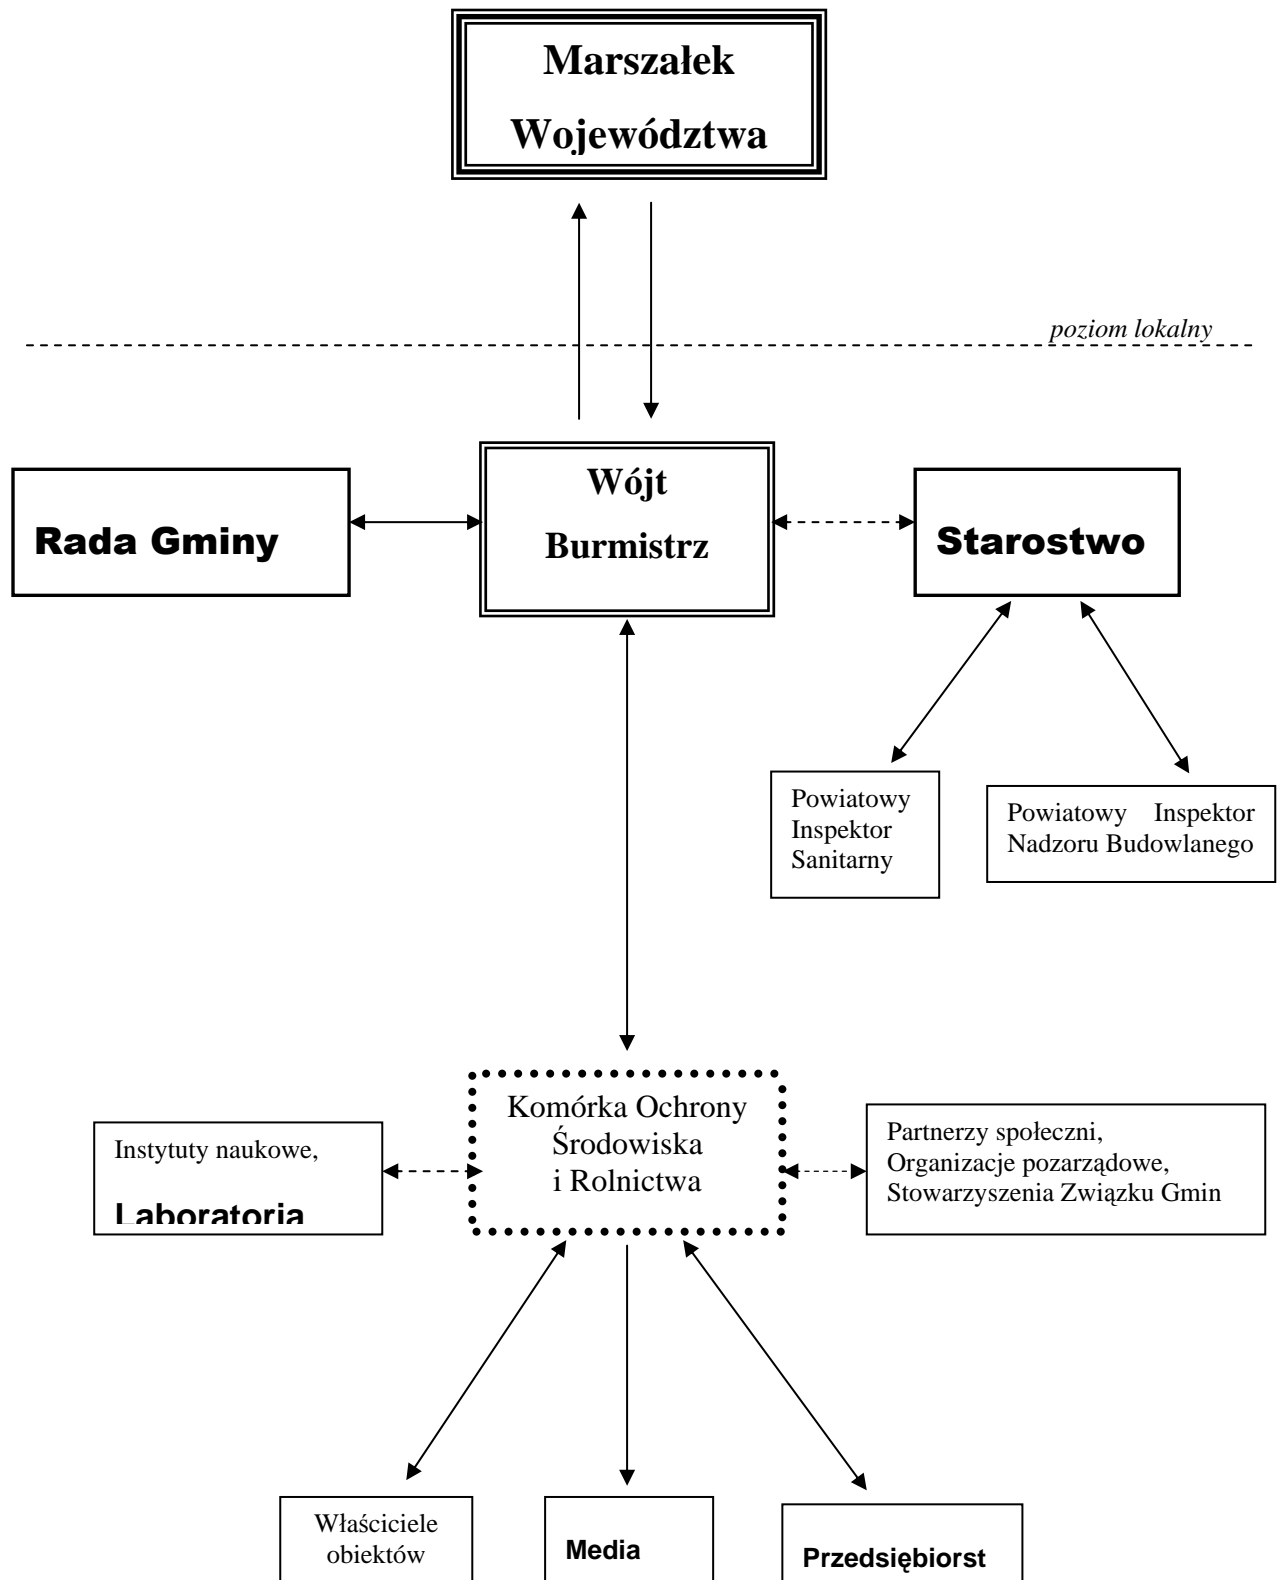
Marszałek Województwa

poziom lokalny

Rada Gminy

Wójt Burmistrz

Starostwo

Powiatowy Inspektor Sanitarny

Powiatowy Inspektor Nadzoru Budowlanego

Instytuty naukowe,

Laboratoria

Komórka Ochrony Środowiska i Rolnictwa

Partnerzy społeczni, Organizacje pozarządowe, Stowarzyszenia Związku Gmin

Właściciele obiektów

Media

Przedsiębiorst